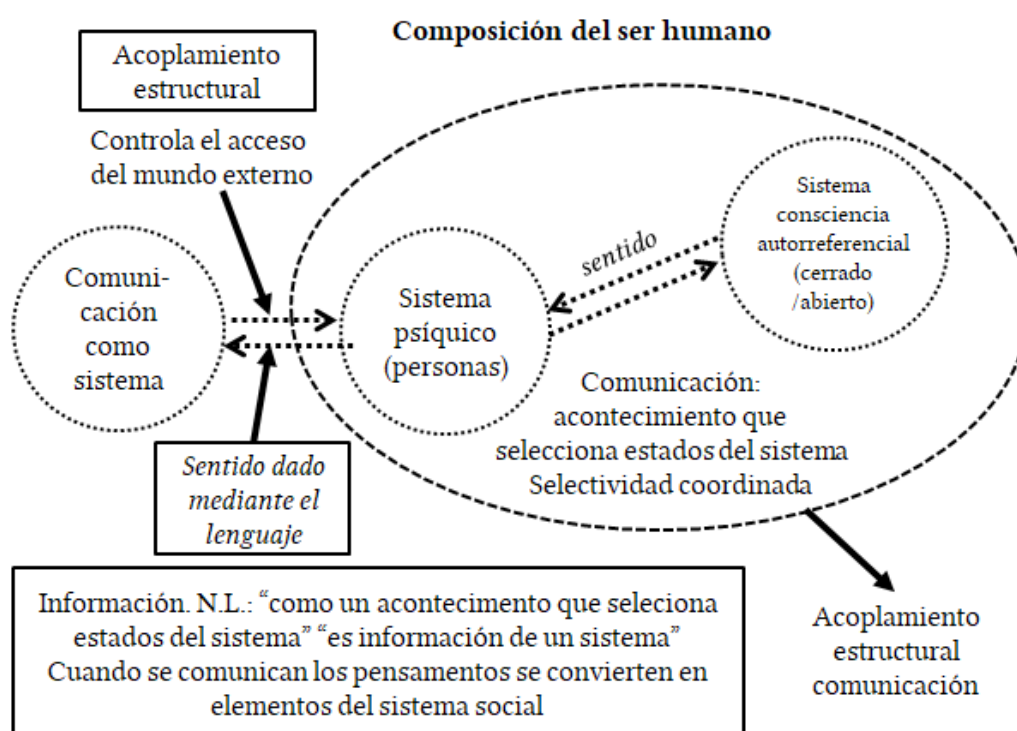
Composición del ser humano

Acoplamiento estructural

Controla el acceso del mundo externo

Comunicación como sistema

Sistema psíquico (personas)

sentido

Sistema consciencia autorreferencial (cerrado /abierto)

Comunicación: acontecimiento que selecciona estados del sistema Selectividad coordinada

Sentido dado mediante el lenguaje

Información. N.L.: "como un acontecimiento que seleciona estados del sistema" "es información de un sistema" Cuando se comunican los pensamentos se convierten en elementos del sistema social

Acoplamiento estructural comunicación